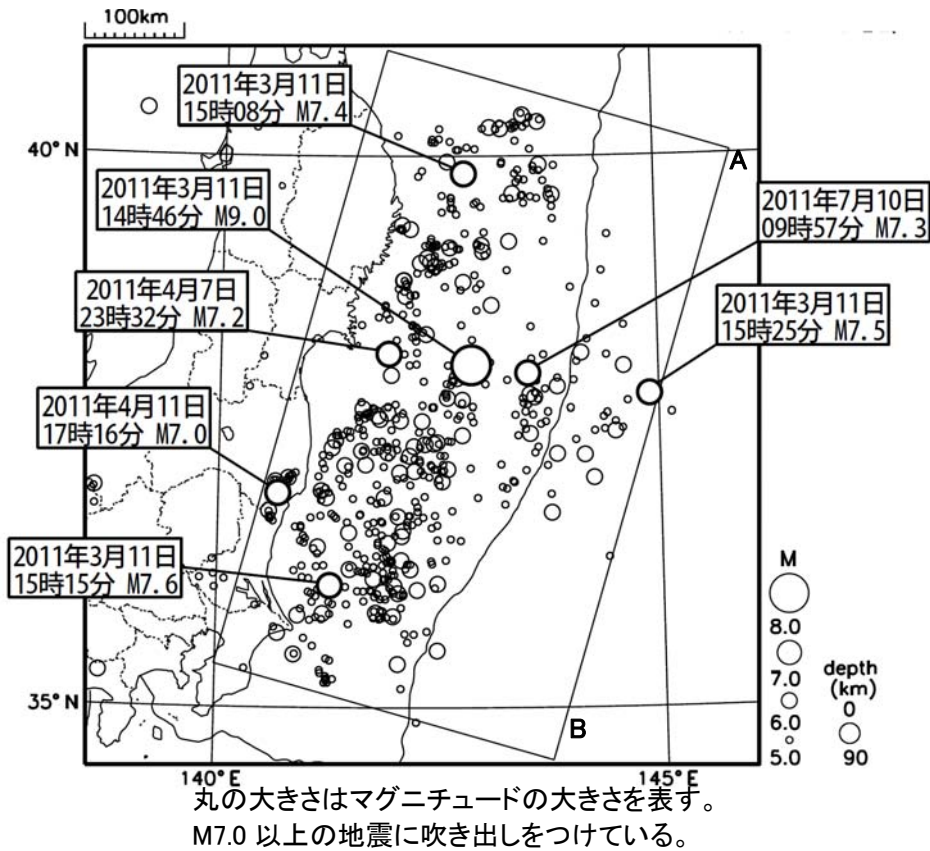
100km

2011年3月11日
15時08分 M7.4

40° N

A

2011年3月11日
14時46分 M9.0

2011年7月10日
09時57分 M7.3

2011年4月7日
23時32分 M7.2

2011年3月11日
15時25分 M7.5

2011年4月11日
17時16分 M7.0

2011年3月11日
15時15分 M7.6

M
8.0
7.0
6.0
5.0

depth
(km)
0
90

35° N

B

140° E

145° E

丸の大きさはマグニチュードの大きさを表す。
M7.0 以上の地震に吹き出しをつけている。